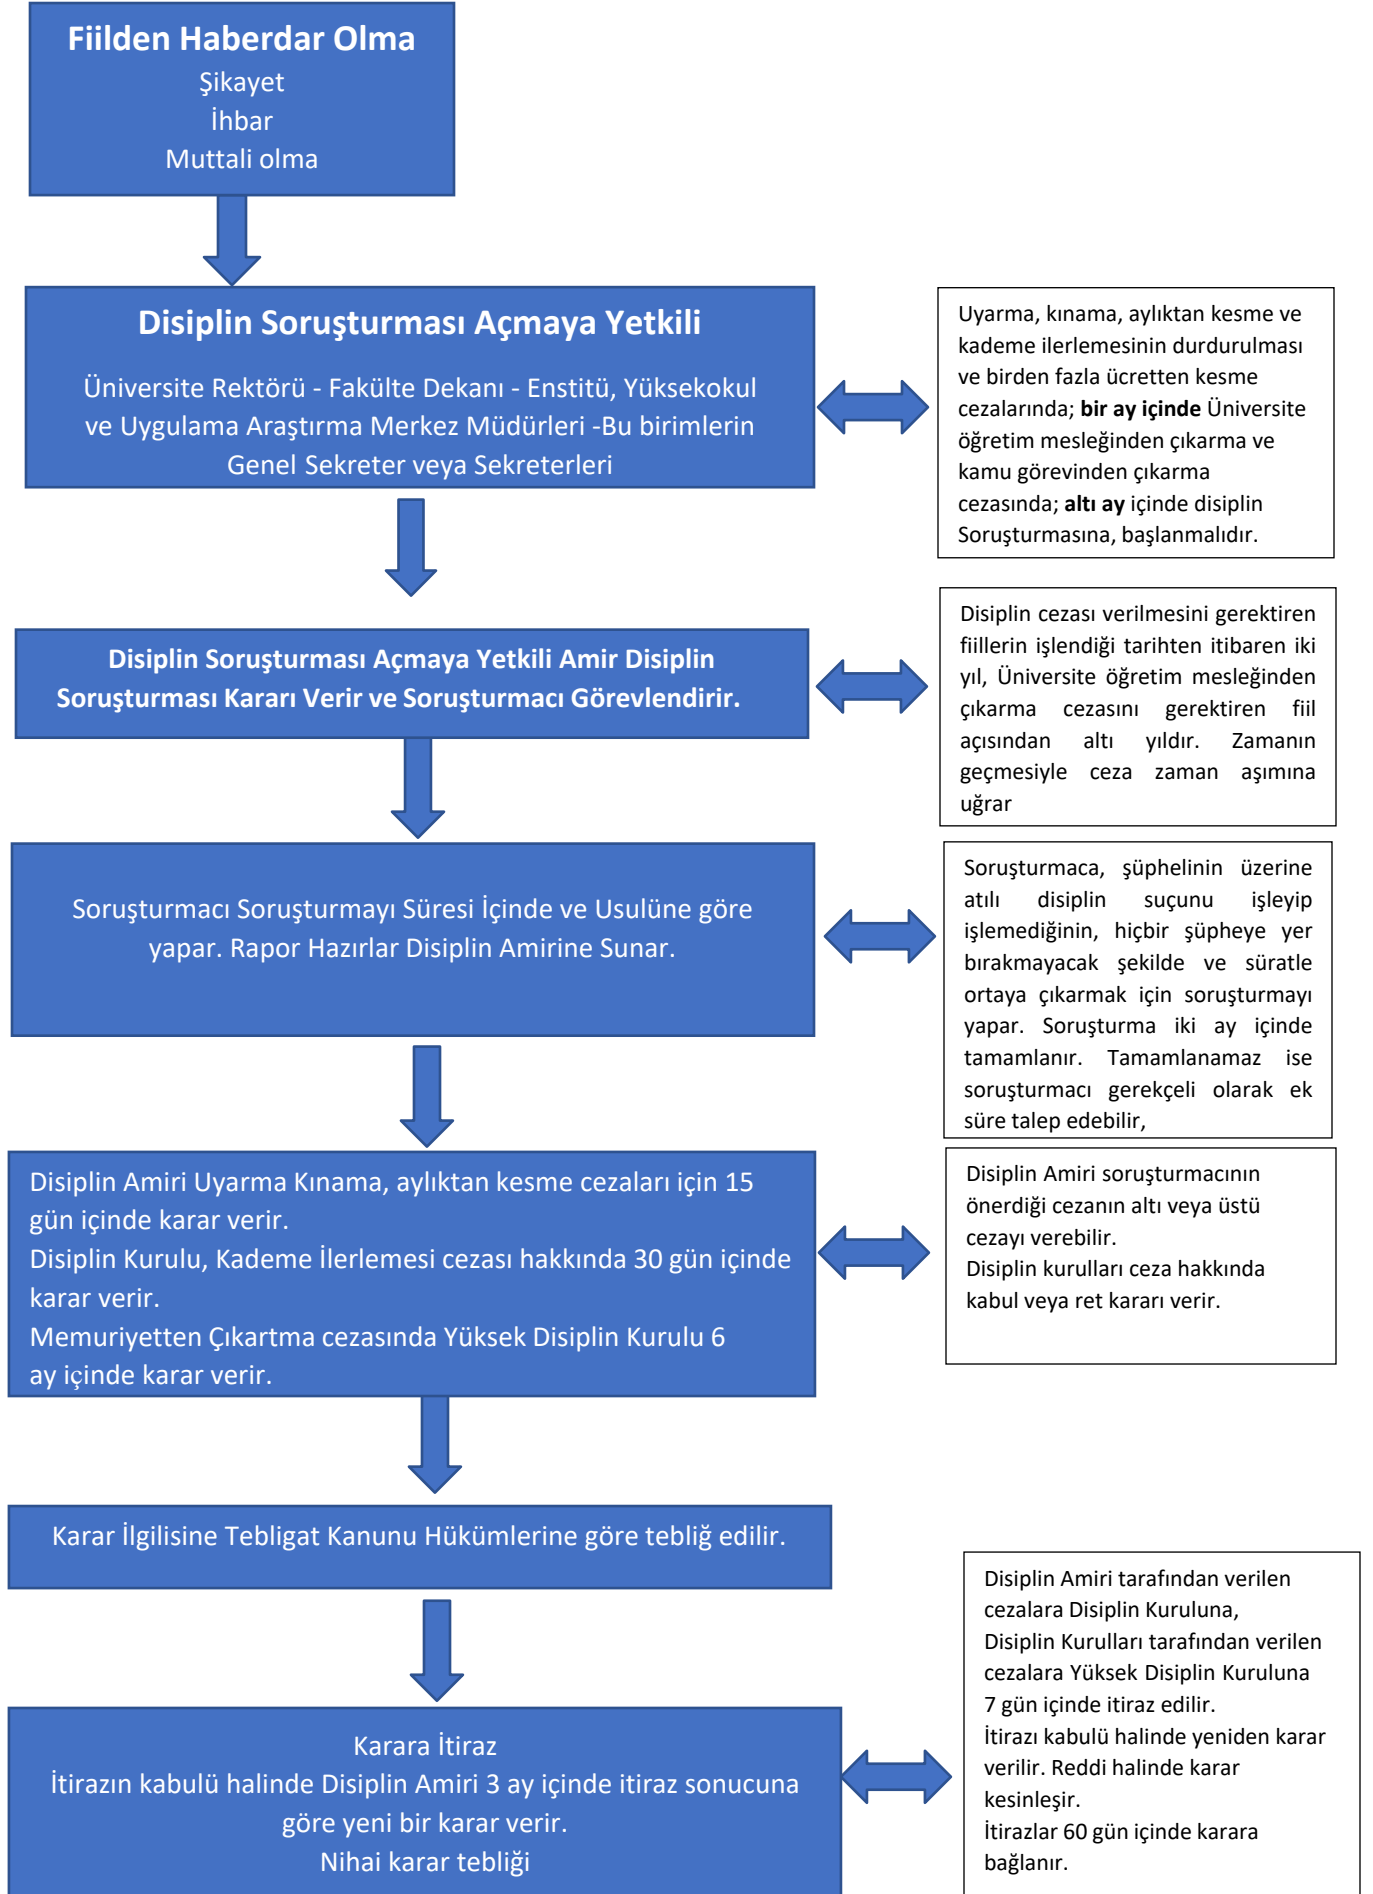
Fiilden Haberdar Olma
Şikayet
İhbar
Muttali olma

Disiplin Soruşturması Açmaya Yetkili

Üniversite Rektörü - Fakülte Dekanı - Enstitü, Yüksekokul ve Uygulama Araştırma Merkez Müdürleri -Bu birimlerin Genel Sekreter veya Sekreterleri

Uyarma, kınama, aylıktan kesme ve kademe ilerlemesinin durdurulması ve birden fazla ücretten kesme cezalarında; **bir ay içinde** Üniversite öğretim mesleğinden çıkarma ve kamu görevinden çıkarma cezasında; **altı ay** içinde disiplin Soruşturmasına, başlanmalıdır.

Disiplin Soruşturması Açmaya Yetkili Amir Disiplin Soruşturması Kararı Verir ve Soruşturmacı Görevlendirir.

Disiplin cezası verilmesini gerektiren fiillerin işlendiği tarihten itibaren iki yıl, Üniversite öğretim mesleğinden çıkarma cezasını gerektiren fiil açısından altı yıldır. Zamanın geçmesiyle ceza zaman aşımına uğrar

Soruşturmacı Soruşturmayı Süresi İçinde ve Usulüne göre yapar. Rapor Hazırlar Disiplin Amirine Sunar.

Soruşturmaca, şüphelinin üzerine atılı disiplin suçunu işleyip işlemediğinin, hiçbir şüpheye yer bırakmayacak şekilde ve süratle ortaya çıkarmak için soruşturmayı yapar. Soruşturma iki ay içinde tamamlanır. Tamamlanamaz ise soruşturmacı gerekçeli olarak ek süre talep edebilir,

Disiplin Amiri Uyarma Kınama, aylıktan kesme cezaları için 15 gün içinde karar verir.
Disiplin Kurulu, Kademe İlerlemesi cezası hakkında 30 gün içinde karar verir.
Memuriyetten Çıkartma cezasında Yüksek Disiplin Kurulu 6 ay içinde karar verir.

Disiplin Amiri soruşturmacının önerdiği cezanın altı veya üstü cezayı verebilir.
Disiplin kurulları ceza hakkında kabul veya ret kararı verir.

Karar İlgilisine Tebligat Kanunu Hükümlerine göre tebliğ edilir.

Disiplin Amiri tarafından verilen cezalara Disiplin Kuruluna,
Disiplin Kurulları tarafından verilen cezalara Yüksek Disiplin Kuruluna 7 gün içinde itiraz edilir.
İtirazı kabulü halinde yeniden karar verilir. Reddi halinde karar kesinleşir.
İtirazlar 60 gün içinde karara bağlanır.

Karara İtiraz
İtirazın kabulü halinde Disiplin Amiri 3 ay içinde itiraz sonucuna göre yeni bir karar verir.
Nihai karar tebliği